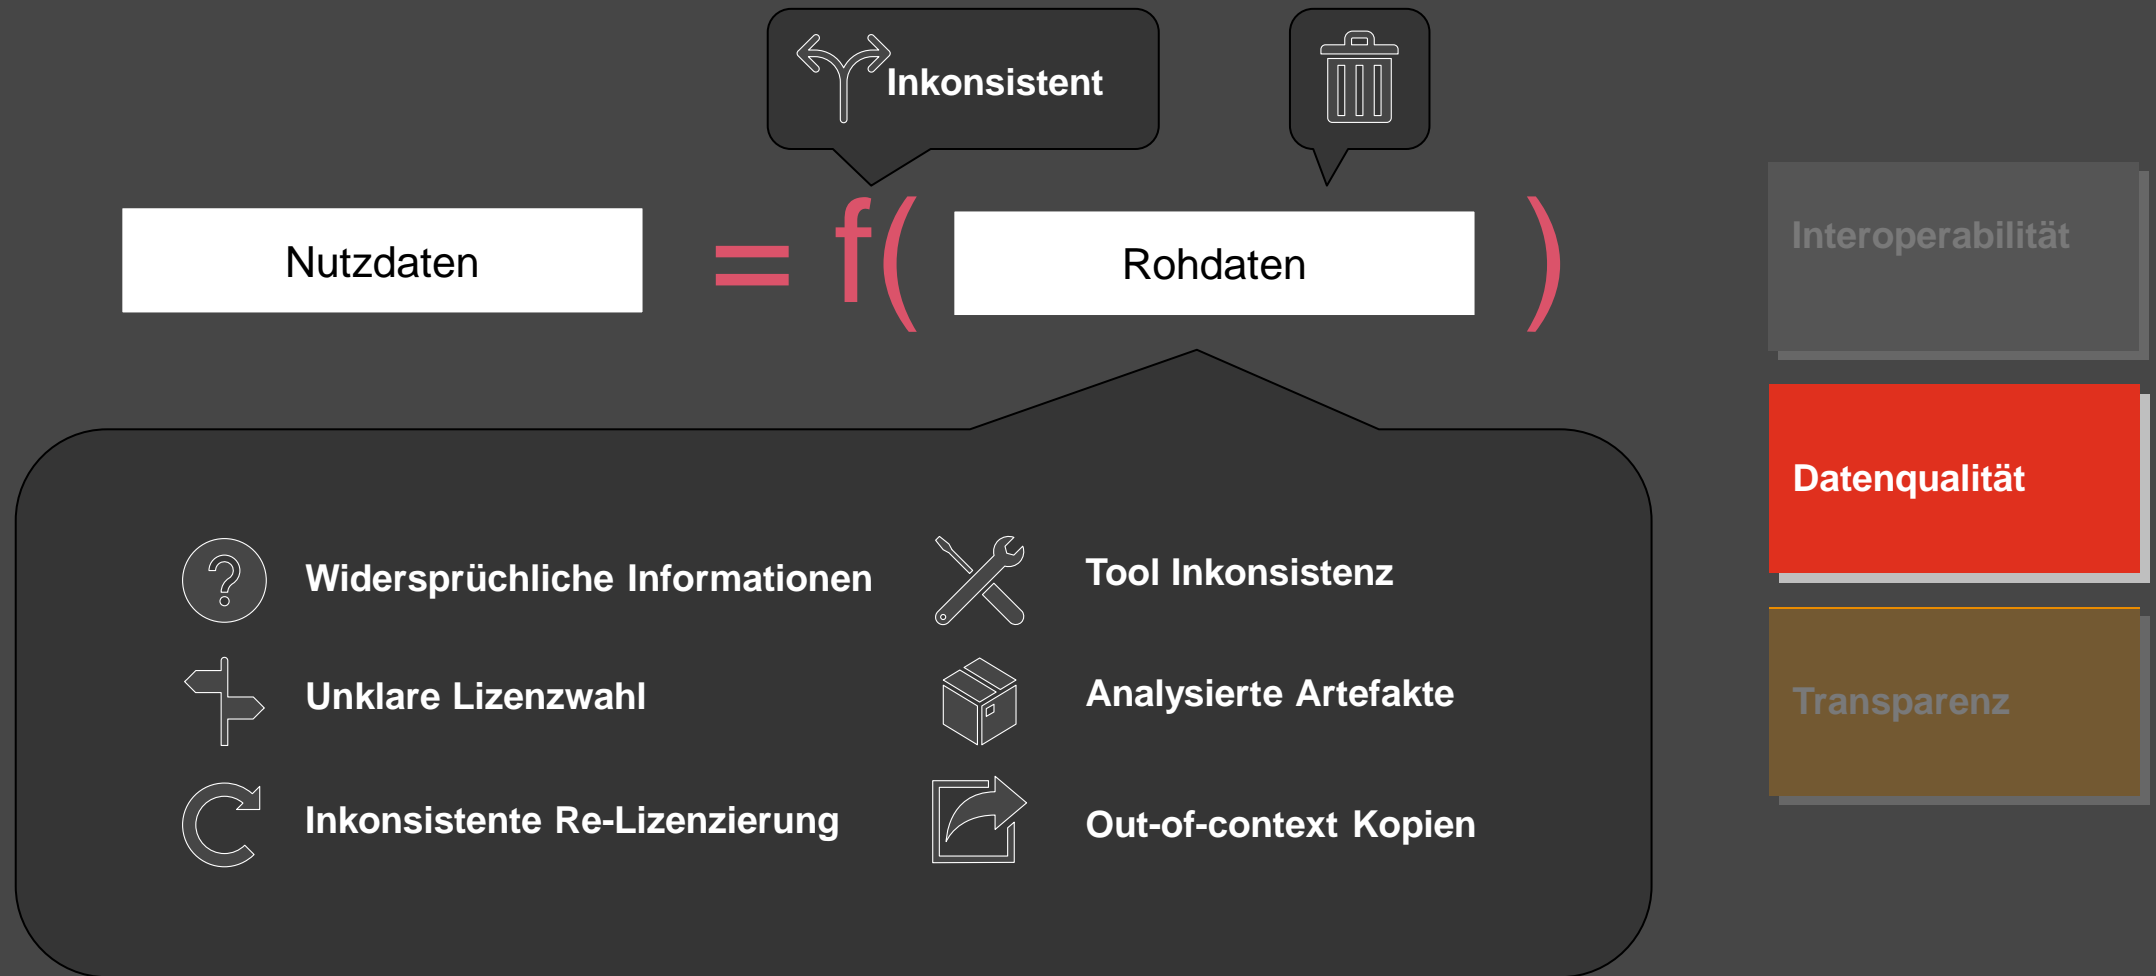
Inkonsistent

Nutzdaten = f( Rohdaten )

Widersprüchliche Informationen

Tool Inkonsistenz

Unklare Lizenzwahl

Analysierte Artefakte

Inkonsistente Re-Lizenzierung

Out-of-context Kopien

Interoperabilität

Datenqualität

Transparenz